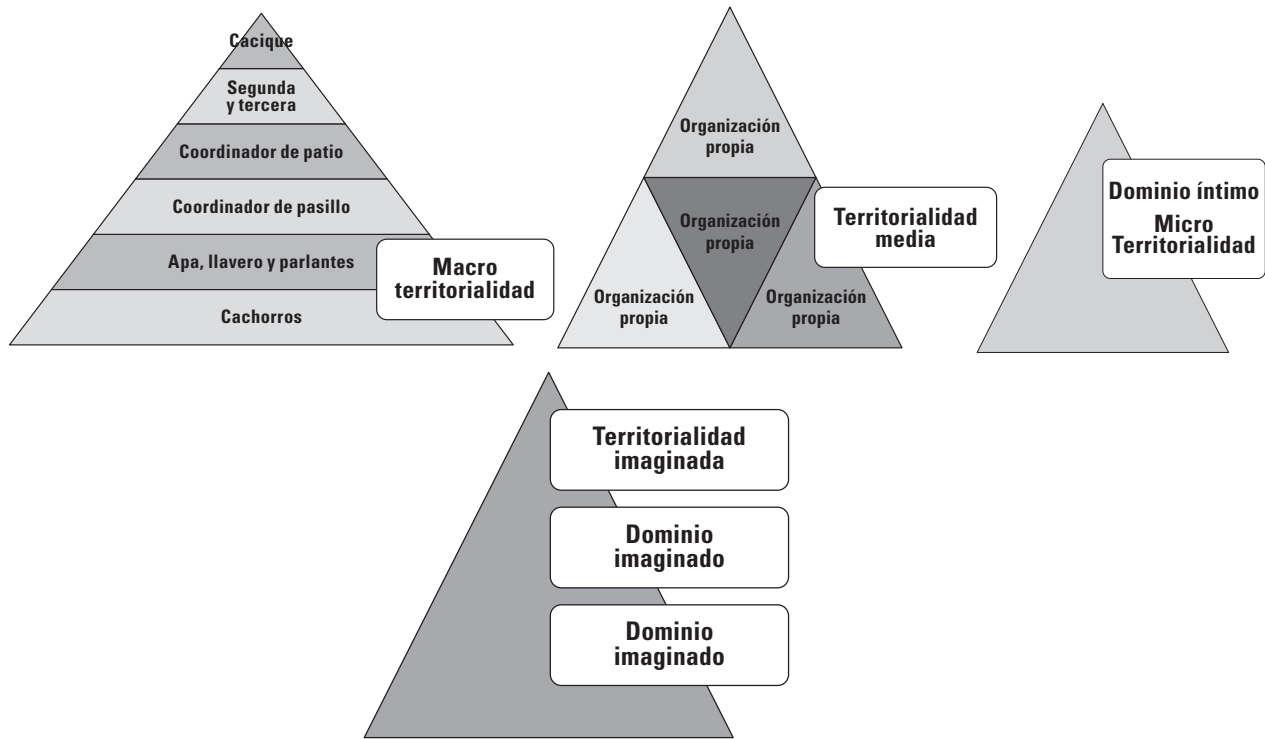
Cacique

Segunda y tercera

Coordinador de patio

Coordinador de pasillo

Apa, llavero y parlantes

Cachorros

Macro territorialidad

Organización propia

Organización propia

Organización propia

Organización propia

Territorialidad media

Dominio íntimo

Micro Territorialidad

Territorialidad imaginada

Dominio imaginado

Dominio imaginado